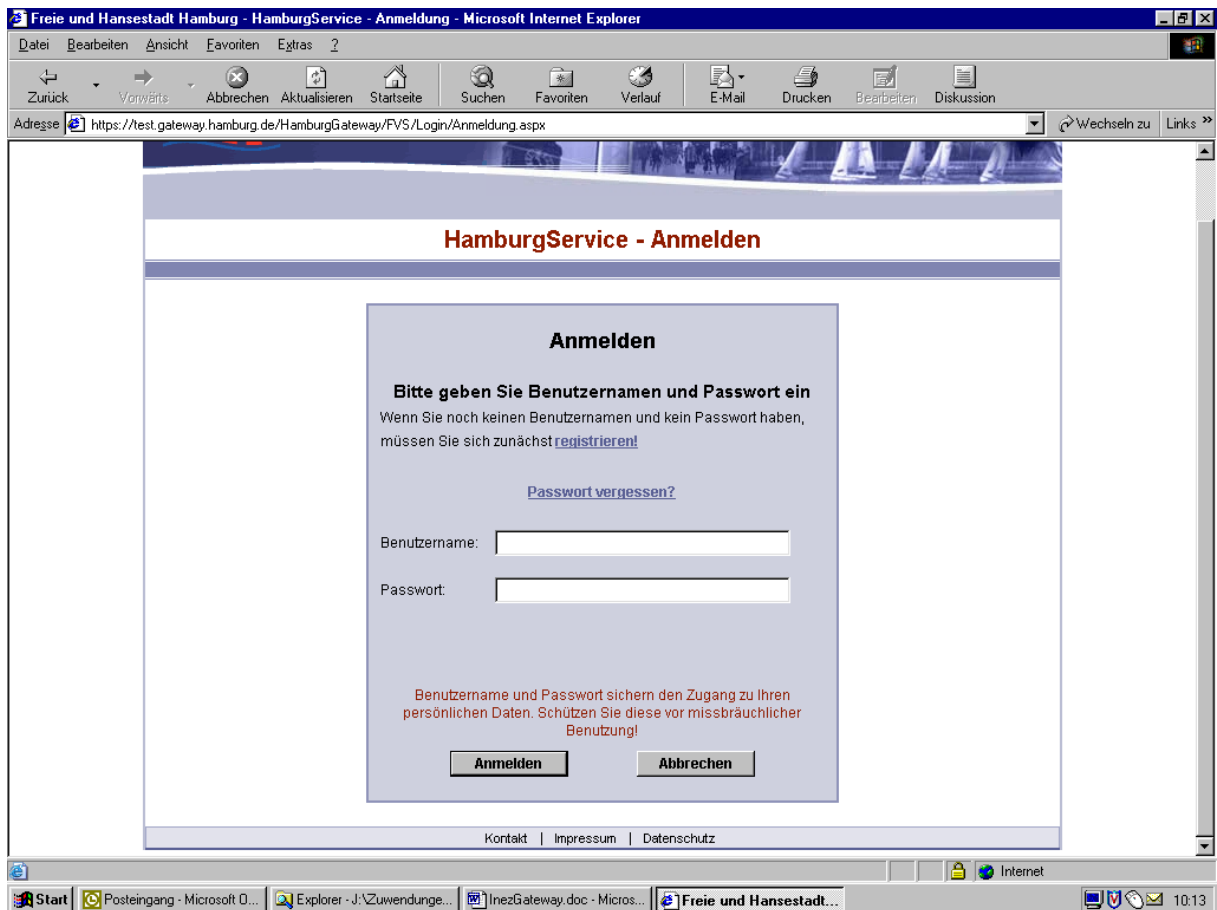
Freie und Hansestadt Hamburg - HamburgService - Anmeldung - Microsoft Internet Explorer

Datei Bearbeiten Ansicht Favoriten Extras ?

Zurück Vorwärts Abbrechen Aktualisieren Startseite Suchen Favoriten Verlauf E-Mail Drucken Bearbeiten Diskussion

Adresse https://test.gateway.hamburg.de/HamburgGateway/FVS/Login/Anmeldung.aspx Wechseln zu Links »

HamburgService - Anmelden

Anmelden

Bitte geben Sie Benutzernamen und Passwort ein

Wenn Sie noch keinen Benutzernamen und kein Passwort haben, müssen Sie sich zunächst registrieren!

Passwort vergessen?

Benutzername:

Passwort:

Benutzername und Passwort sichern den Zugang zu Ihren persönlichen Daten. Schützen Sie diese vor missbräuchlicher Benutzung!

Anmelden Abbrechen

Kontakt | Impressum | Datenschutz

Internet

Start Posteingang - Microsoft O... Explorer - J:\Zuwendunge... InezGateway.doc - Micros... Freie und Hansestadt... 10:13